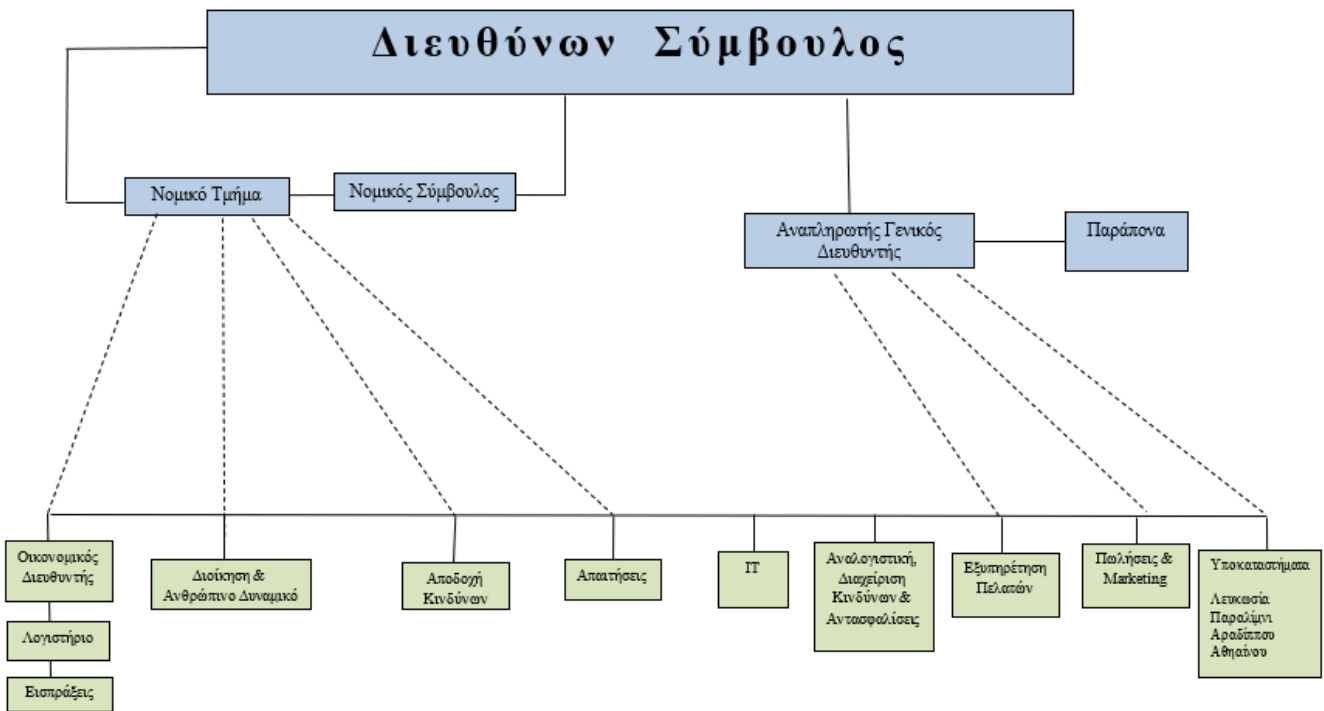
Διευθύνων Σύμβουλος

Νομικό Τμήμα

Νομικός Σύμβουλος

Αναπληρωτής Γενικός Διευθυντής

Παράπονα

Οικονομικός Διευθυντής

Λογιστήριο

Εισπράξεις

Διοίκηση & Ανθρώπινο Δυναμικό

Αποδοχή Κινδύνων

Απαιτήσεις

IT

Αναλογιστική, Διαχείριση Κινδύνων & Αντασφαλίσεις

Εξυπηρέτηση Πελατών

Πωλήσεις & Marketing

Υποκαταστήματα

Λευκωσία
Παραλίμνι
Αραδίππου
Αθηαίνου